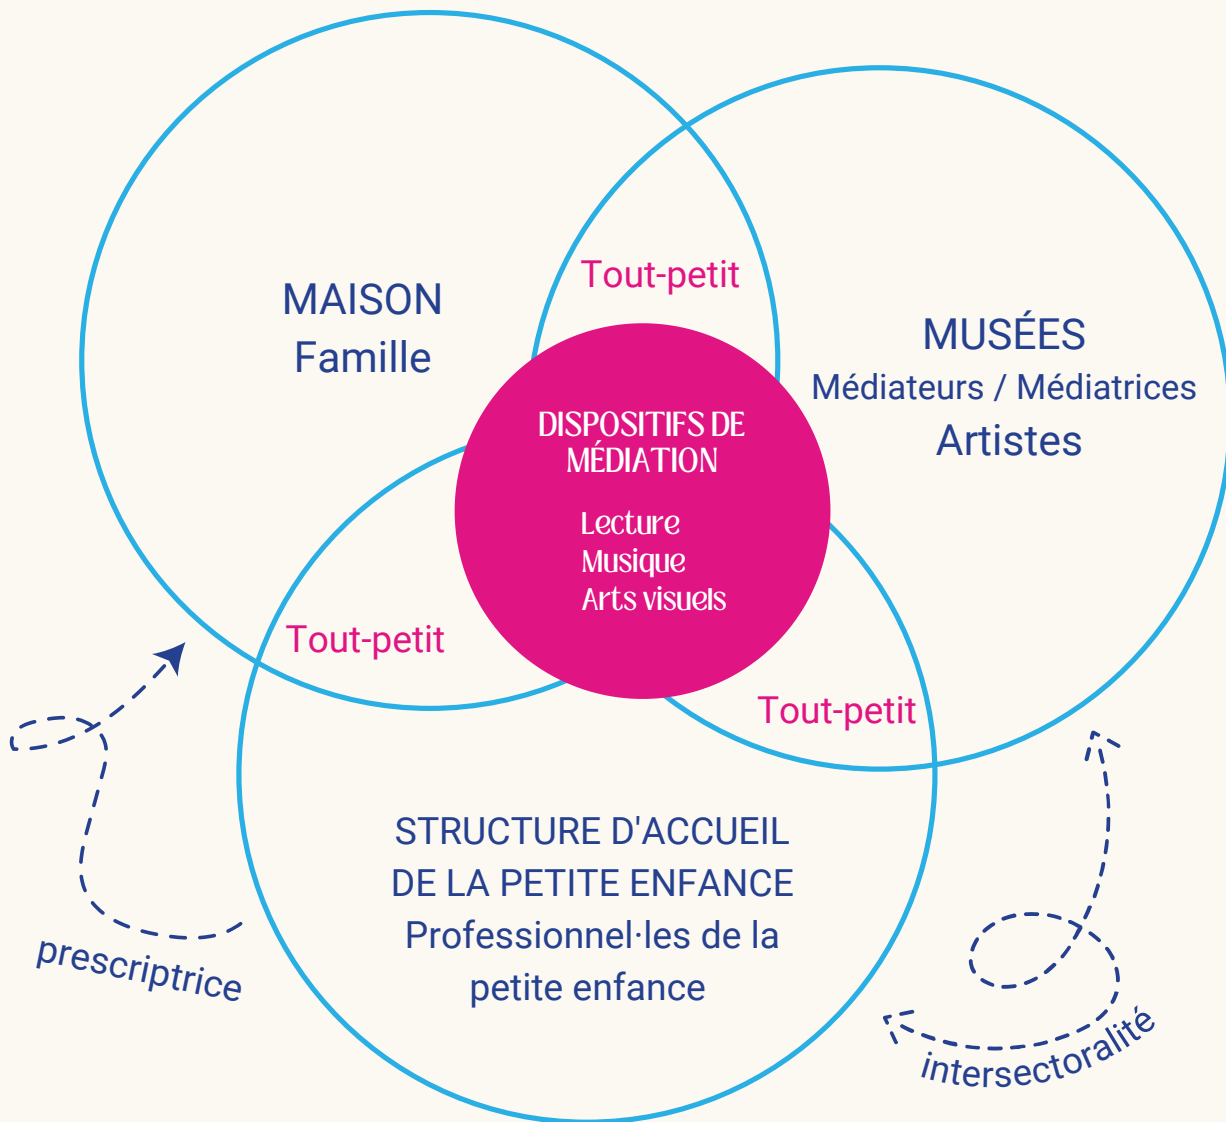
MAISON
Famille

Tout-petit

MUSÉES
Médiateurs / Médiatrices
Artistes

DISPOSITIFS DE MÉDIATION

Lecture
Musique
Arts visuels

Tout-petit

Tout-petit

STRUCTURE D'ACCUEIL DE LA PETITE ENFANCE
Professionnel·les de la petite enfance

prescriptrice

intersectoralité